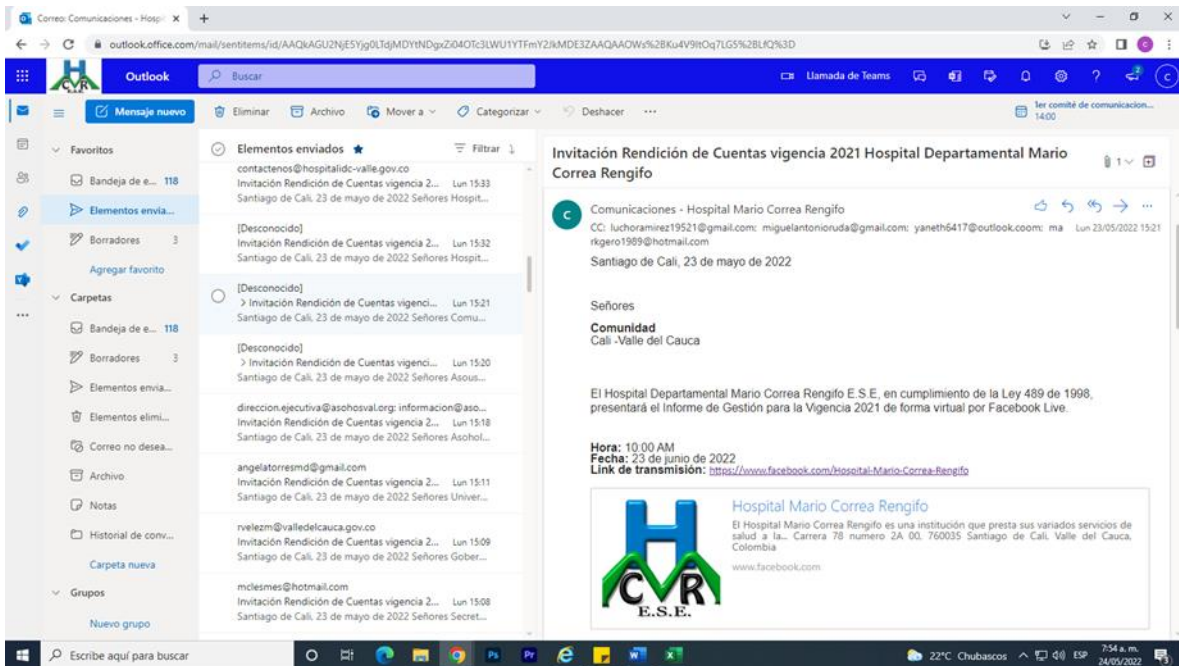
Correo: Comunicaciones - Hospi ×  +

outlook.office.com/mail/sentitems/id/AAQkAGU2NjE5Yjg0LTdjMDYtNDgxZi04OTc3LWU1YTFmY2JkMDE3ZAAQAAOWs%2BKu4V9ltOq7LG5%2BLfQ%3D

Outlook  Buscar  Llamada de Teams

Mensaje nuevo  Eliminar  Archivo  Mover a  Categorizar  Deshacer  ···  1er comité de comunicacion... 14:00

Favoritos
Bandeja de e... 118
Elementos envia...
Borradores 3
Agregar favorito
Carpetas
Bandeja de e... 118
Borradores 3
Elementos envia...
Elementos elimi...
Correo no desea...
Archivo
Notas
Historial de conv...
Carpeta nueva
Grupos
Nuevo grupo

Elementos enviados  Filtrar

contactenos@hospitalidc-valle.gov.co
Invitación Rendición de Cuentas vigencia 2... Lun 15:33
Santiago de Cali, 23 de mayo de 2022 Señores Hospit...

[Desconocido]
Invitación Rendición de Cuentas vigencia 2... Lun 15:32
Santiago de Cali, 23 de mayo de 2022 Señores Hospit...

[Desconocido]
> Invitación Rendición de Cuentas vigenci... Lun 15:21
Santiago de Cali, 23 de mayo de 2022 Señores Comu...

[Desconocido]
> Invitación Rendición de Cuentas vigenci... Lun 15:20
Santiago de Cali, 23 de mayo de 2022 Señores Asous...

direccion.ejecutiva@asohosval.org; informacion@aso...
Invitación Rendición de Cuentas vigencia 2... Lun 15:18
Santiago de Cali, 23 de mayo de 2022 Señores Asohol...

angelatorresmd@gmail.com
Invitación Rendición de Cuentas vigencia 2... Lun 15:11
Santiago de Cali, 23 de mayo de 2022 Señores Univer...

rvelezm@valledelcauca.gov.co
Invitación Rendición de Cuentas vigencia 2... Lun 15:09
Santiago de Cali, 23 de mayo de 2022 Señores Gober...

mclesmes@hotmail.com
Invitación Rendición de Cuentas vigencia 2... Lun 15:08
Santiago de Cali, 23 de mayo de 2022 Señores Secret...

Invitación Rendición de Cuentas vigencia 2021 Hospital Departamental Mario Correa Rengifo

Comunicaciones - Hospital Mario Correa Rengifo
CC: luchoramirez19521@gmail.com; miguelantonioruda@gmail.com; yaneth6417@outlook.coom; ma rkgero1989@hotmail.com  Lun 23/05/2022 15:21

Santiago de Cali, 23 de mayo de 2022

Señores

Comunidad
Cali -Valle del Cauca

El Hospital Departamental Mario Correa Rengifo E.S.E, en cumplimiento de la Ley 489 de 1998, presentará el Informe de Gestión para la Vigencia 2021 de forma virtual por Facebook Live.

Hora: 10:00 AM
Fecha: 23 de junio de 2022
Link de transmisión: https://www.facebook.com/Hospital-Mario-Correa-Rengifo

Hospital Mario Correa Rengifo
El Hospital Mario Correa Rengifo es una institución que presta sus variados servicios de salud a la... Carrera 78 numero 2A 00, 760035 Santiago de Cali, Valle del Cauca, Colombia
www.facebook.com

HMCR E.S.E.

Escribe aquí para buscar  22°C Chubascos  ESP  7:54 a. m. 24/05/2022